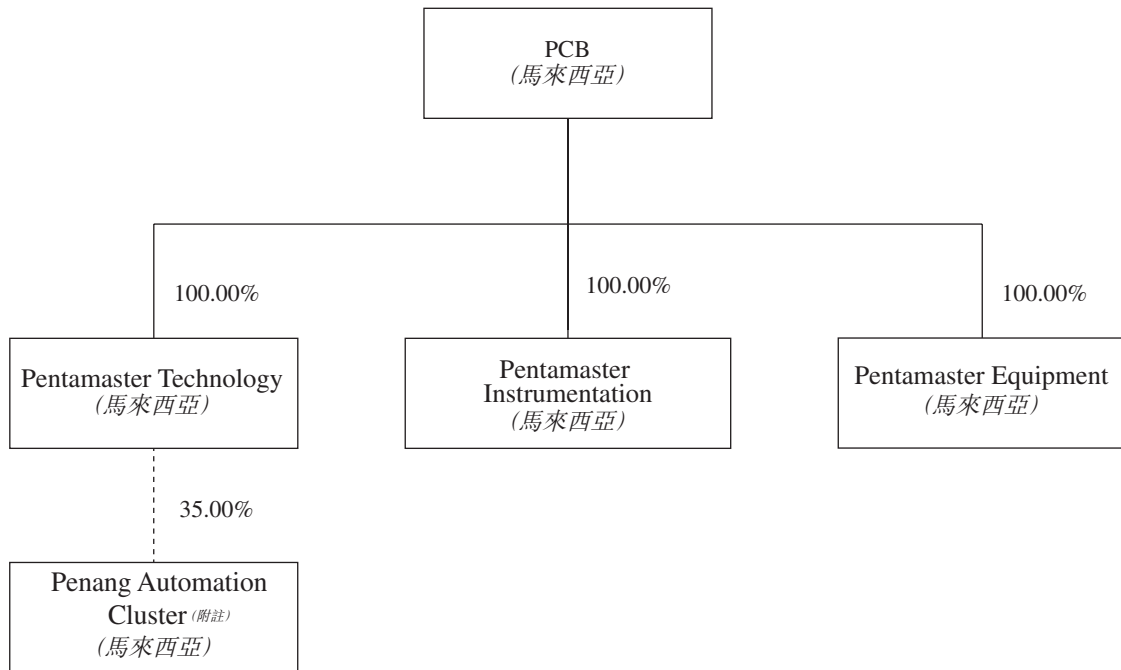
PCB
(馬來西亞)

100.00%

100.00%

100.00%

Pentamaster Technology
(馬來西亞)

Pentamaster Instrumentation
(馬來西亞)

Pentamaster Equipment
(馬來西亞)

35.00%

Penang Automation Cluster (附註)
(馬來西亞)